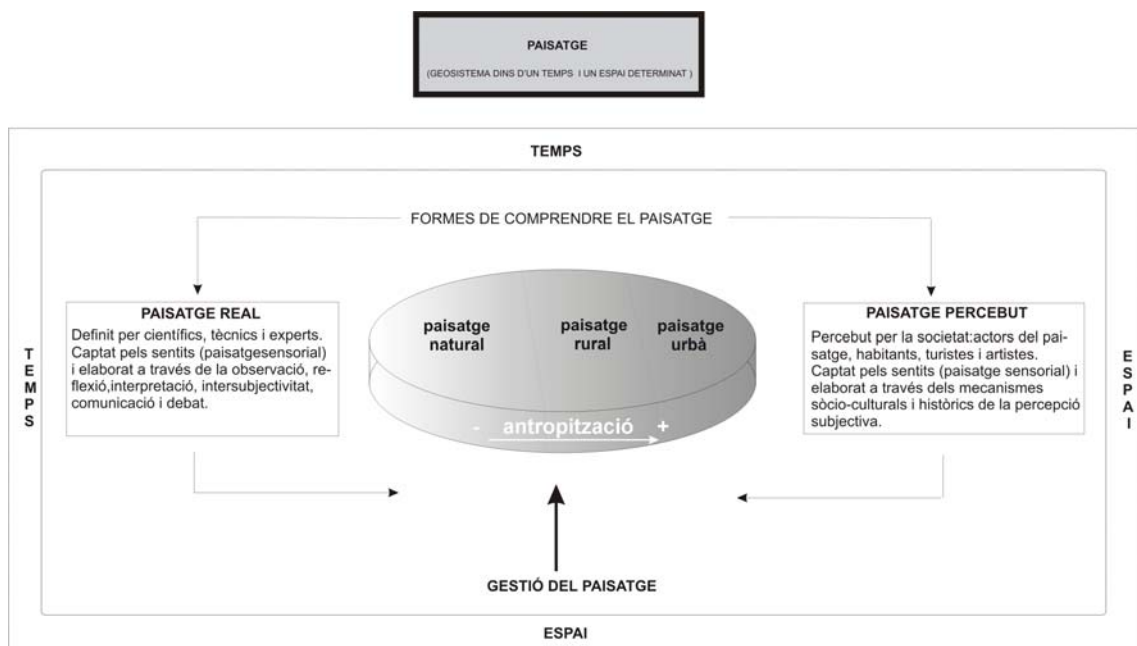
PAISATGE

(GEOSISTEMA DINS D'UN TEMPS I UN ESPAI DETERMINAT )

TEMPS

FORMES DE COMPRENDRE EL PAISATGE

T
E
M
P
S

PAISATGE REAL

Definit per científics, tècnics i experts. Captat pels sentits (paisatgesensorial) i elaborat a través de la observació, reflexió,interpretació, intersubjectivitat, comunicació i debat.

paisatge natural

paisatge rural

paisatge urbà

- antropització +

PAISATGE PERCEBUT

Percebut per la societat:actors del paisatge, habitants, turistes i artistes. Captat pels sentits (paisatge sensorial) i elaborat a través dels mecanismes sòcio-culturals i històrics de la percepció subjectiva.

E
S
P
A
I

GESTIÓ DEL PAISATGE

ESPAI